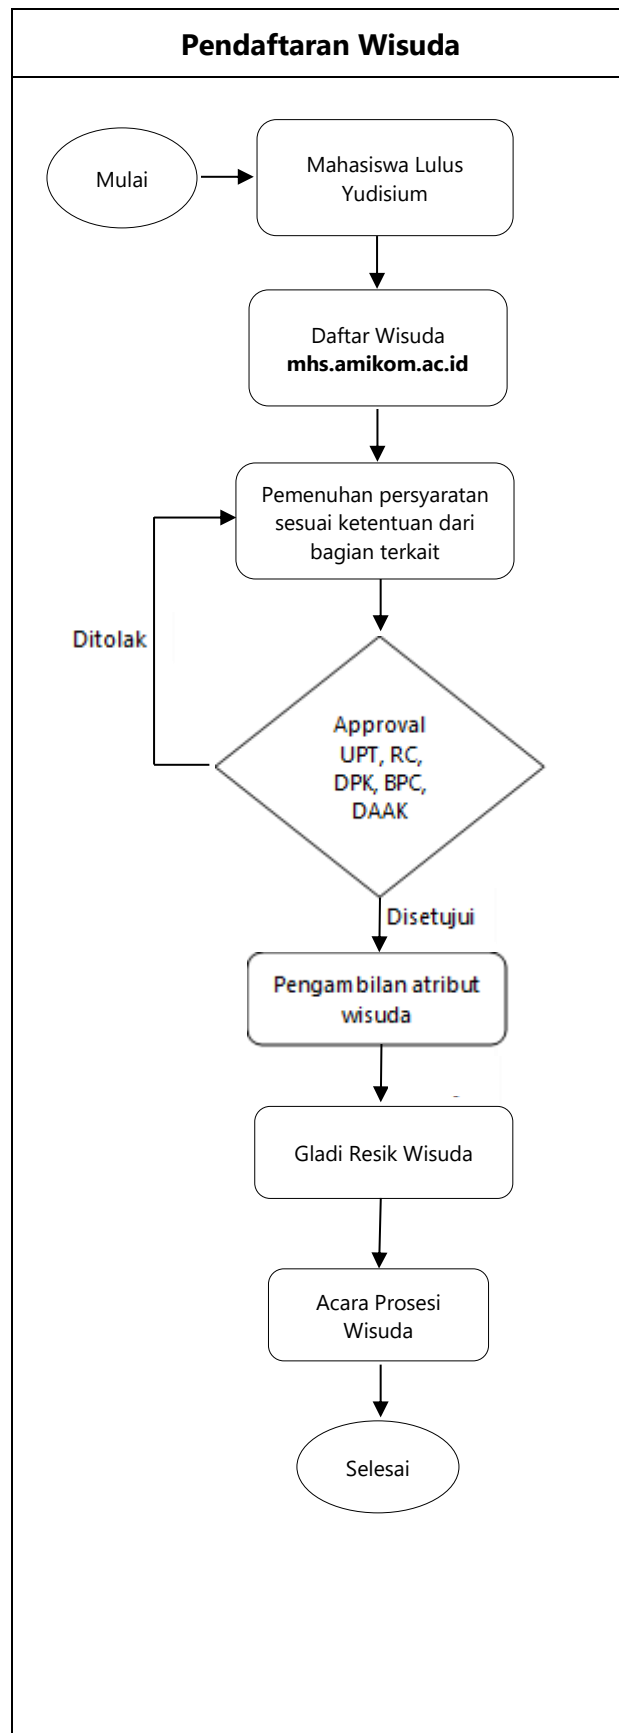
**Pendaftaran Wisuda**

Mulai

Mahasiswa Lulus Yudisium

Daftar Wisuda
**mhs.amikom.ac.id**

Pemenuhan persyaratan sesuai ketentuan dari bagian terkait

Ditolak

Approval UPT, RC, DPK, BPC, DAAK

Disetujui

Pengambilan atribut wisuda

Gladi Resik Wisuda

Acara Prosesi Wisuda

Selesai